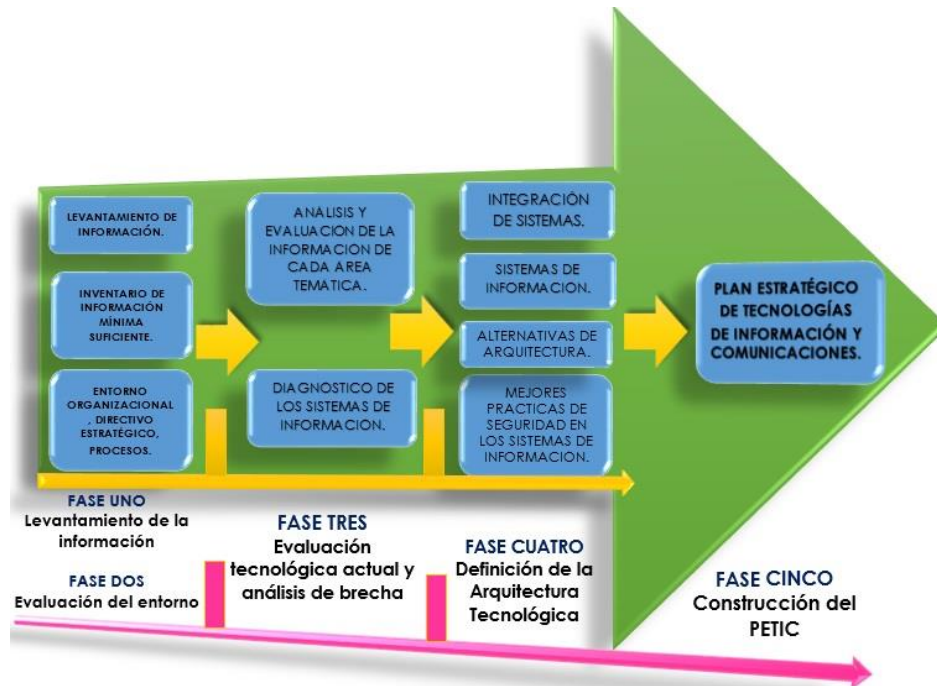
LEVANTAMIENTO DE INFORMACIÓN.

INVENTARIO DE INFORMACIÓN MÍNIMA SUFICIENTE.

ENTORNO ORGANIZACIONAL, DIRECTIVO ESTRATÉGICO, PROCESOS.

ANALISIS Y EVALUACION DE LA INFORMACION DE CADA AREA TEMATICA.

DIAGNOSTICO DE LOS SISTEMAS DE INFORMACION.

INTEGRACIÓN DE SISTEMAS.

SISTEMAS DE INFORMACION.

ALTERNATIVAS DE ARQUITECTURA.

MEJORES PRACTICAS DE SEGURIDAD EN LOS SISTEMAS DE INFORMACION.

PLAN ESTRATÉGICO DE TECNOLOGÍAS DE INFORMACIÓN Y COMUNICACIONES.

FASE UNO
Levantamiento de la información

FASE DOS
Evaluación del entorno

FASE TRES
Evaluación tecnológica actual y análisis de brecha

FASE CUATRO
Definición de la Arquitectura Tecnológica

FASE CINCO
Construcción del PETIC